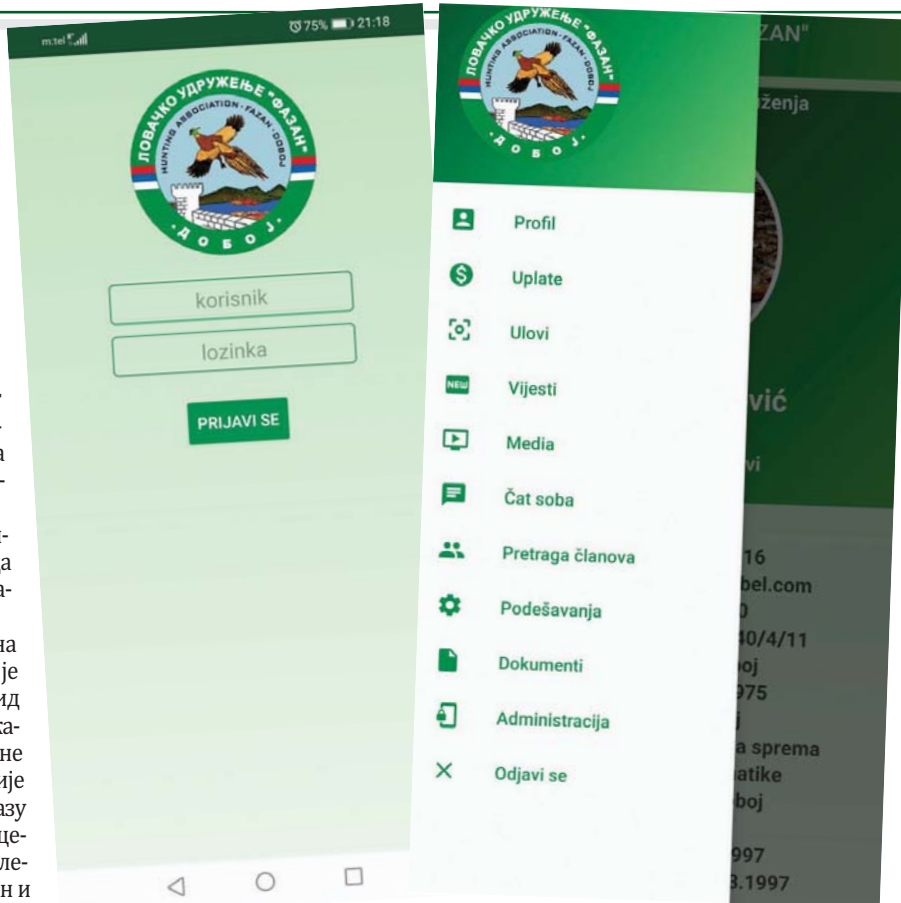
m:tel 75% 21:18

ЛОВАЧКО УДРУЖЕЊЕ "ФАЗАН"
HUNTING ASSOCIATION - FAZAN - DOBOJ
· Д О Б О Ј ·

korisnik
lozinka
PRIJAVI SE

ЛОВАЧКО УДРУЖЕЊЕ "ФАЗАН"
HUNTING ASSOCIATION - FAZAN - DOBOJ
· Д О Б О Ј ·

Profil
Uplate
Ulovi
Vijesti
Media
Čat soba
Pretraga članova
Podešavanja
Dokumenti
Administracija
Odjavi se

ZAN"
žena
vić
vi
16
bel.com
0
40/4/11
boj
975
j
a sprema
atike
boj
997
3.1997

а
ја
на
је
ид
ка
не
ије
азу
це
ле
н и